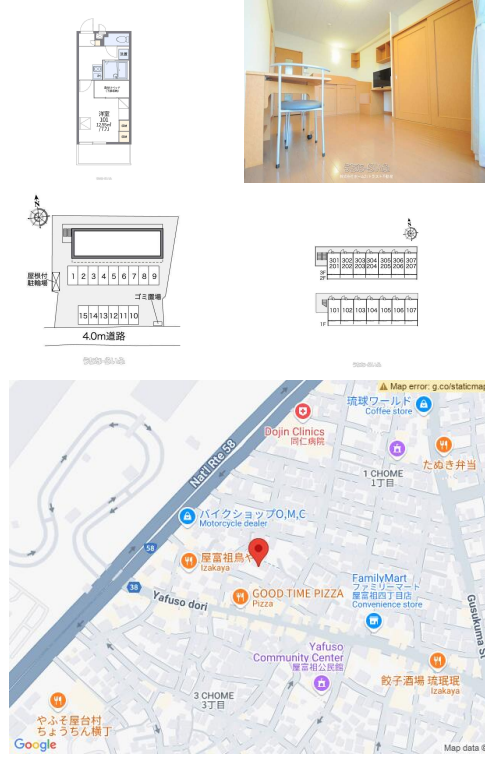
洋室
12.00m²
(7.7J)

屋根付
駐輪場

1 2 3 4 5 6 7 8 9

ゴミ置場

15 14 13 12 11 10

4.0m道路

301 302 303 304 305 306 307
201 202 203 204 205 206 207

101 102 103 104 105 106 107

Map error: g.co/staticmap

琉球ワールド
Coffee store

Dojin Clinics
同仁病院

たぬき弁当

1 CHOME
1丁目

Nat'l Rte 58

バイクショップO,M,C
Motorcycle dealer

58

屋富祖鳥や
Izakaya

38

Yafuso dori

GOOD TIME PIZZA
Pizza

FamilyMart
ファミリーマート
屋富祖四丁目店
Convenience store

Gusukuma St

Yafuso
Community Center
屋富祖公民館

餃子酒場 琉琨琨
Izakaya

3 CHOME
3丁目

やふそ屋台村
ちょうちん横丁

Google

Map data ©